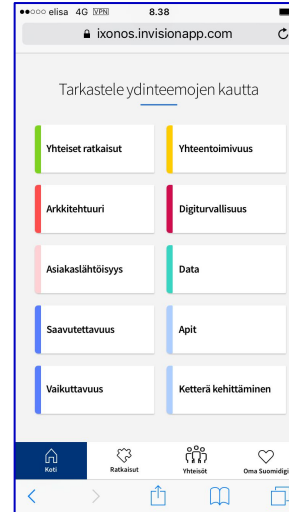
elisa 4G VPN 8.38

ixonos.invisionapp.com

Tarkastele ydinteemojen kautta

Yhteiset ratkaisut

Yhteentoimivuus

Arkkitehtuuri

Digiturvallisuus

Asiakaslähtöisyys

Data

Saavutettavuus

Apit

Vaikuttavuus

Ketterä kehittäminen

Koti

Ratkaisut

Yhteisöt

Oma Suomidigi